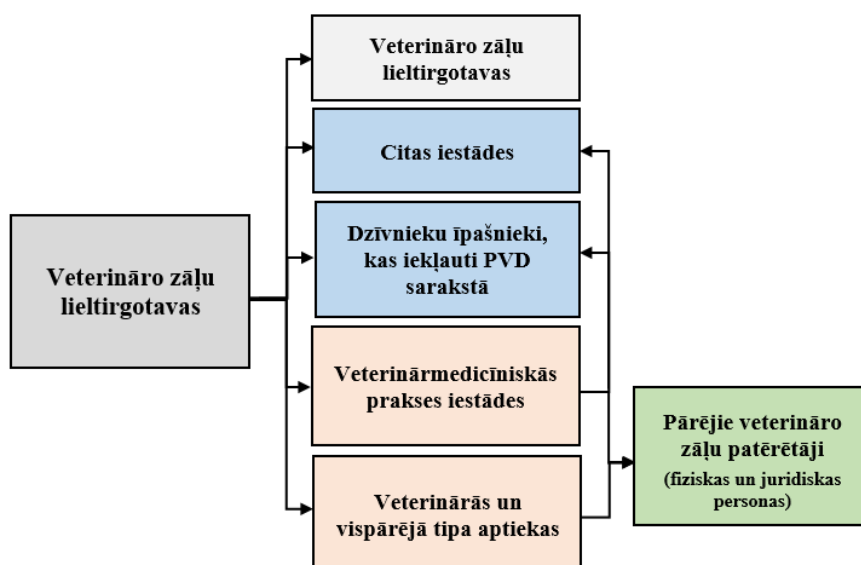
Veterināro zāļu lieltirgotavas

Veterināro zāļu lieltirgotavas

Citas iestādes

Dzīvnieku īpašnieki, kas iekļauti PVD sarakstā

Veterinārmedicīniskās prakses iestādes

Veterinārās un vispārējā tipa aptiekas

Pārējie veterināro zāļu patērētāji
(fiziskas un juridiskas personas)